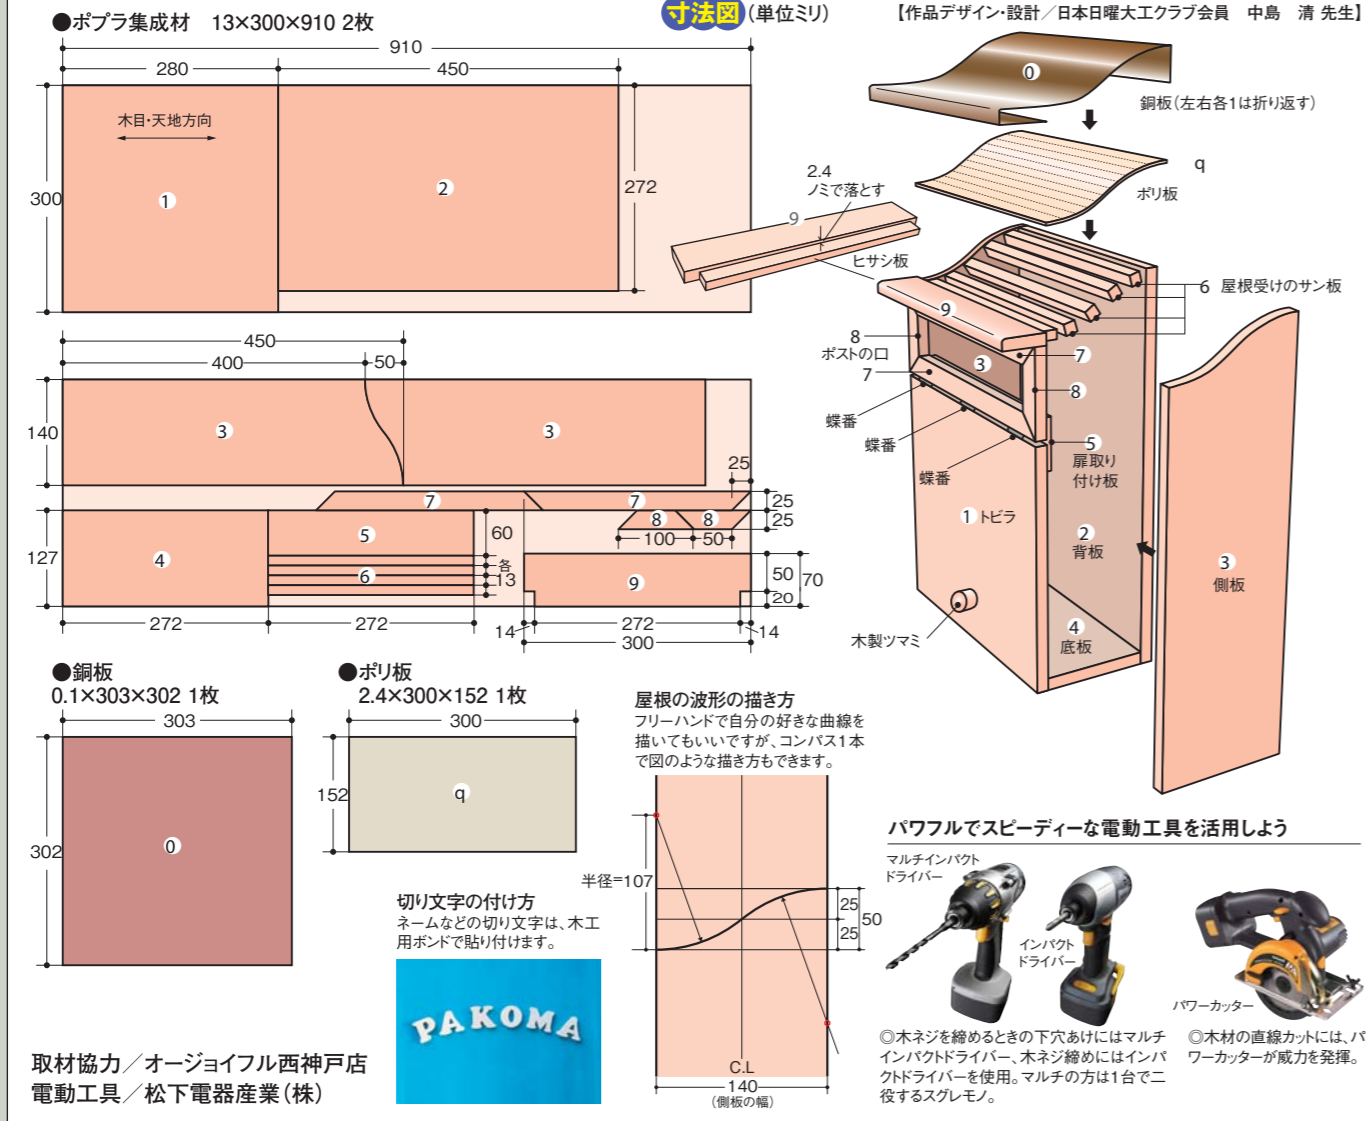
●ポプラ集成材　13×300×910 2枚

寸法図（単位ミリ）

【作品デザイン・設計／日本日曜大工クラブ会員　中島　清 先生】

910
280
450
木目・天地方向
300
1
2
272

0
銅板（左右各1は折り返す）
q
ポリ板
2.4
ノミで落とす
9
ヒサシ板
6　屋根受けのサン板
9
8
ポストの口
7
3
7
8
蝶番
蝶番
蝶番
5
扉取り付け板
1 トビラ
2
背板
3
側板
4
底板
木製ツマミ

450
400
50
140
3
3
25
7
7
25
25
8
8
127
4
5
60
100
50
6
各13
9
50
70
20
272
272
14
272
14
300

●銅板
0.1×303×302 1枚
303
302
0

●ポリ板
2.4×300×152 1枚
300
152
q

屋根の波形の描き方
フリーハンドで自分の好きな曲線を描いてもいいですが、コンパス1本で図のような描き方もできます。
半径=107
25
25
50
C.L
140
（側板の幅）

切り文字の付け方
ネームなどの切り文字は、木工用ボンドで貼り付けます。
PAKOMA

パワフルでスピーディーな電動工具を活用しよう
マルチインパクトドライバー
インパクトドライバー
パワーカッター
◎木ネジを締めるときの下穴あけにはマルチインパクトドライバー、木ネジ締めにはインパクトドライバーを使用。マルチの方は1台で二役するスグレモノ。
◎木材の直線カットには、パワーカッターが威力を発揮。

取材協力／オージョイフル西神戸店
電動工具／松下電器産業（株）